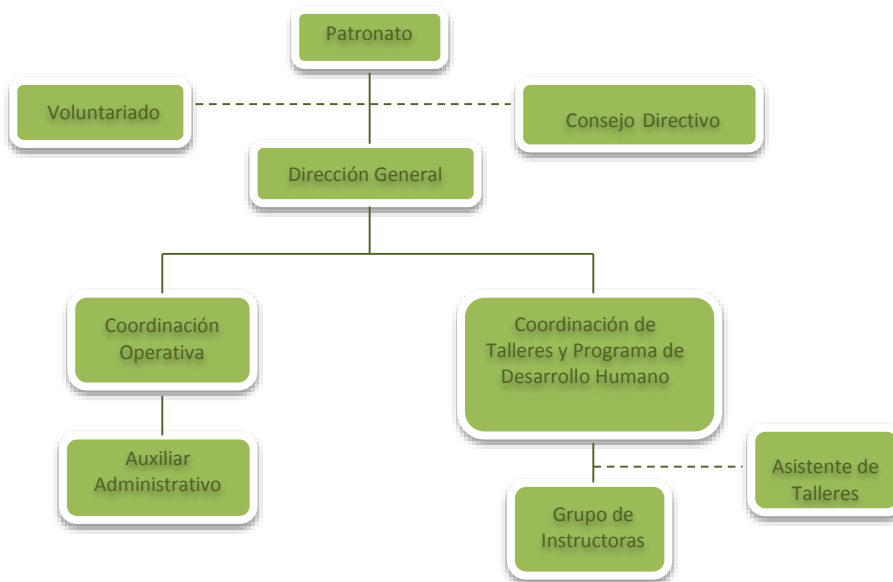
Patronato

Voluntariado

Consejo Directivo

Dirección General

Coordinación Operativa

Coordinación de Talleres y Programa de Desarrollo Humano

Auxiliar Administrativo

Asistente de Talleres

Grupo de Instructoras